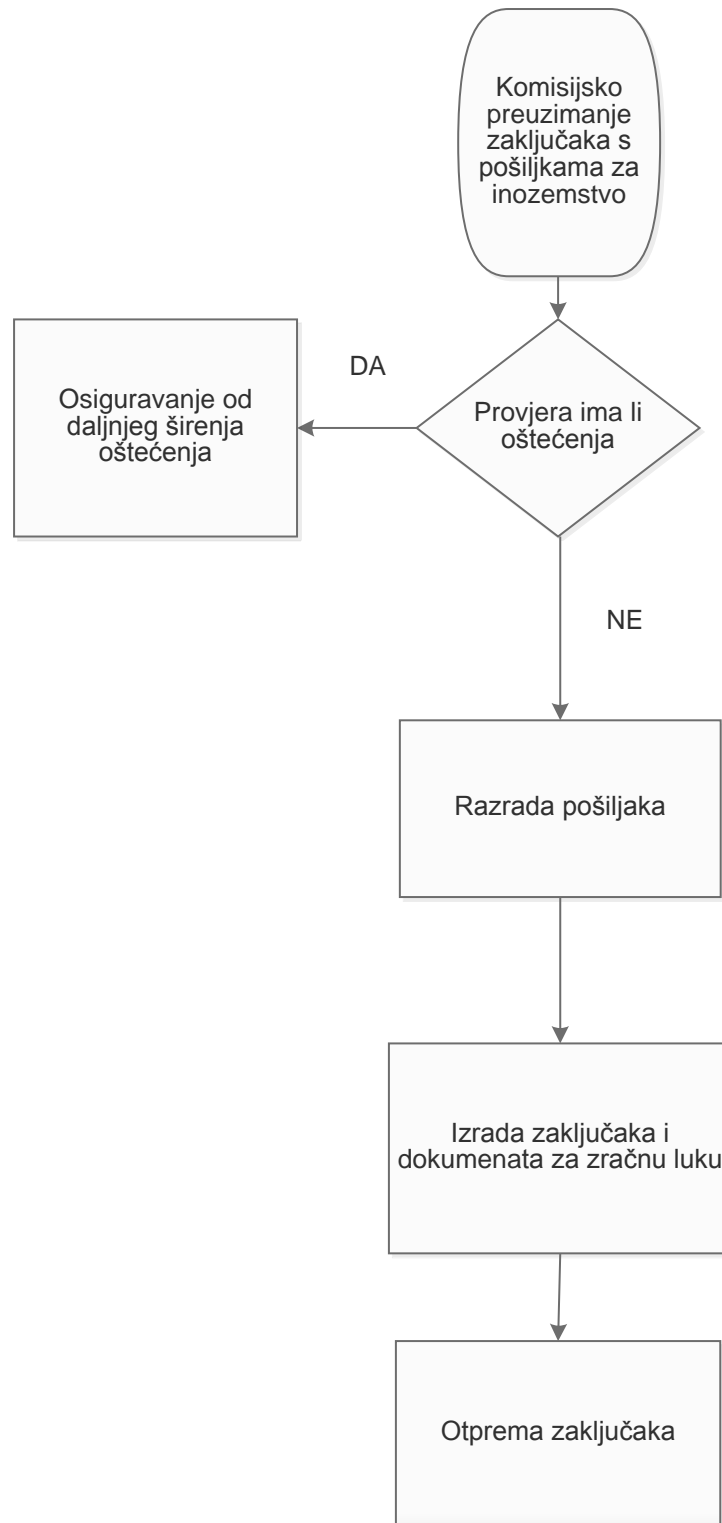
Komisijsko preuzimanje zaključaka s pošiljkama za inozemstvo

DA

Osiguravanje od daljnjeg širenja oštećenja

Provjera ima li oštećenja

NE

Razrada pošiljaka

Izrada zaključaka i dokumenata za zračnu luku

Otprema zaključaka